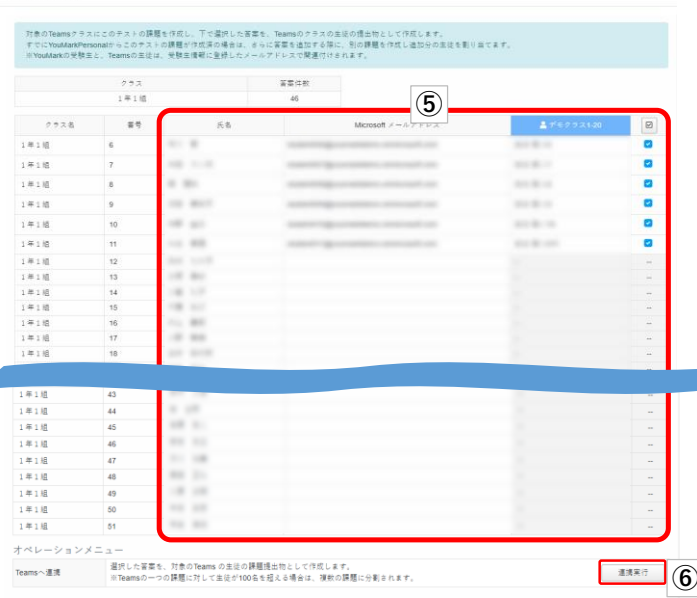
対象のTeamsクラスにこのテストの課題を作成し、下で選択した答案を、Teamsのクラスの生徒の提出物として作成します。
すでにYouMarkPersonalからこのテストの課題が作成済の場合は、さらに答案を追加する際に、別の課題を作成し追加分の生徒を割り当てます。
※YouMarkの受験生と、Teamsの生徒は、受験生情報に登録したメールアドレスで関連付けされます。

| クラス | 答案枚数 |
|---|---|
| 1年1組 | 46 |

⑤

| クラス名 | 番号 | 氏名 | Microsoft メールアドレス | デモクラス1-20 | |
|---|---|---|---|---|---|
| 1年1組 | 6 | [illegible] | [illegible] | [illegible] | ☑ |
| 1年1組 | 7 | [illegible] | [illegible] | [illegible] | ☑ |
| 1年1組 | 8 | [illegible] | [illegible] | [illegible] | ☑ |
| 1年1組 | 9 | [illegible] | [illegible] | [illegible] | ☑ |
| 1年1組 | 10 | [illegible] | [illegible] | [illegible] | ☑ |
| 1年1組 | 11 | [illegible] | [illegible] | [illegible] | ☑ |
| 1年1組 | 12 | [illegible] | | -- | -- |
| 1年1組 | 13 | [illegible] | | -- | -- |
| 1年1組 | 14 | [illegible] | | -- | -- |
| 1年1組 | 15 | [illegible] | | -- | -- |
| 1年1組 | 16 | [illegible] | | -- | -- |
| 1年1組 | 17 | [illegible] | | -- | -- |
| 1年1組 | 18 | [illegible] | | -- | -- |
| 1年1組 | 43 | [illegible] | | -- | -- |
| 1年1組 | 44 | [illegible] | | -- | -- |
| 1年1組 | 45 | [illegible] | | -- | -- |
| 1年1組 | 46 | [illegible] | | -- | -- |
| 1年1組 | 47 | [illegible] | | -- | -- |
| 1年1組 | 48 | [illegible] | | -- | -- |
| 1年1組 | 49 | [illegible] | | -- | -- |
| 1年1組 | 50 | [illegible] | | -- | -- |
| 1年1組 | 51 | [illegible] | | -- | -- |

オペレーションメニュー

Teamsへ連携
選択した答案を、対象のTeams の生徒の課題提出物として作成します。
※Teamsの一つの課題に対して生徒が100名を超える場合は、複数の課題に分割されます。

連携実行

⑥